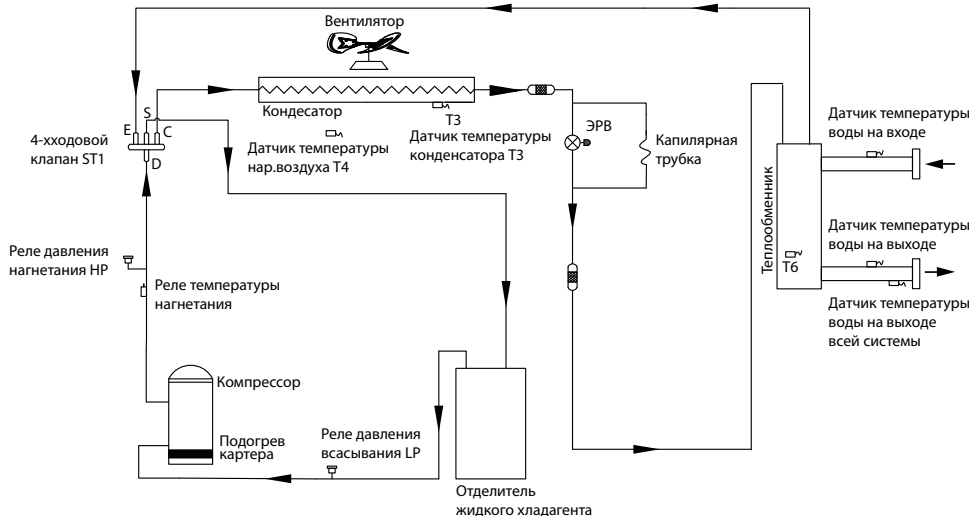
Вентилятор

Кондесатор

T3

E S C

D

4-ххoдовой клапан ST1

Датчик температуры нар.воздуха T4

Датчик температуры конденсатора T3

ЭРВ

Капилярная трубка

Теплообменник

T6

Датчик температуры воды на входе

Датчик температуры воды на выходе

Датчик температуры воды на выходе всей системы

Реле давления нагнетания HP

Реле температуры нагнетания

Компрессор

Подогрев картера

Реле давления всасывания LP

Отделитель жидкого хладагента